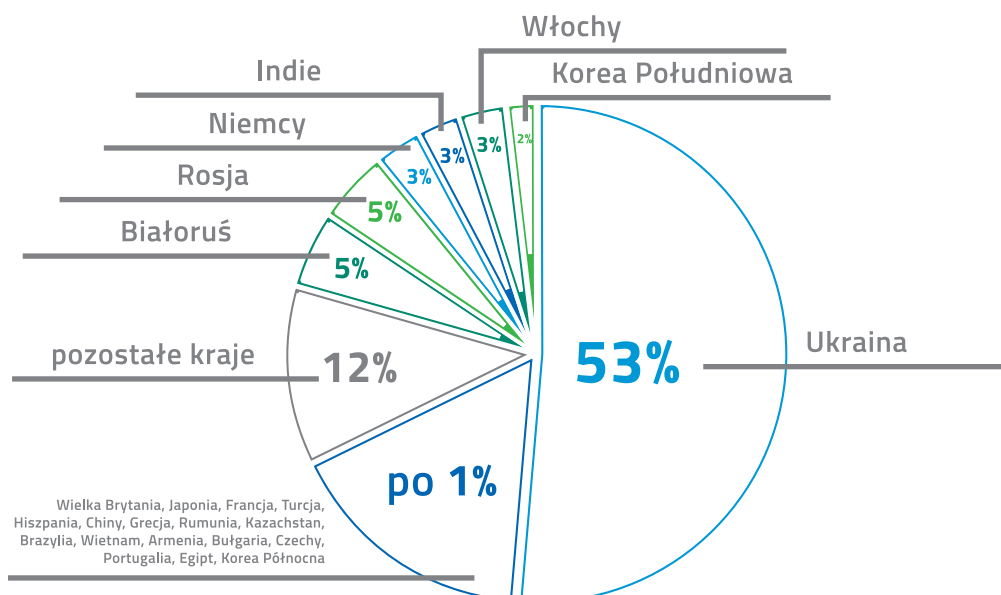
Włochy
Korea Południowa
Indie
Niemcy
Rosja
Białoruś
3%
3%
2%
3%
5%
5%
pozostałe kraje
12%
53%
Ukraina
po 1%
Wielka Brytania, Japonia, Francja, Turcja, Hiszpania, Chiny, Grecja, Rumunia, Kazachstan, Brazylia, Wietnam, Armenia, Bułgaria, Czechy, Portugalia, Egipt, Korea Północna